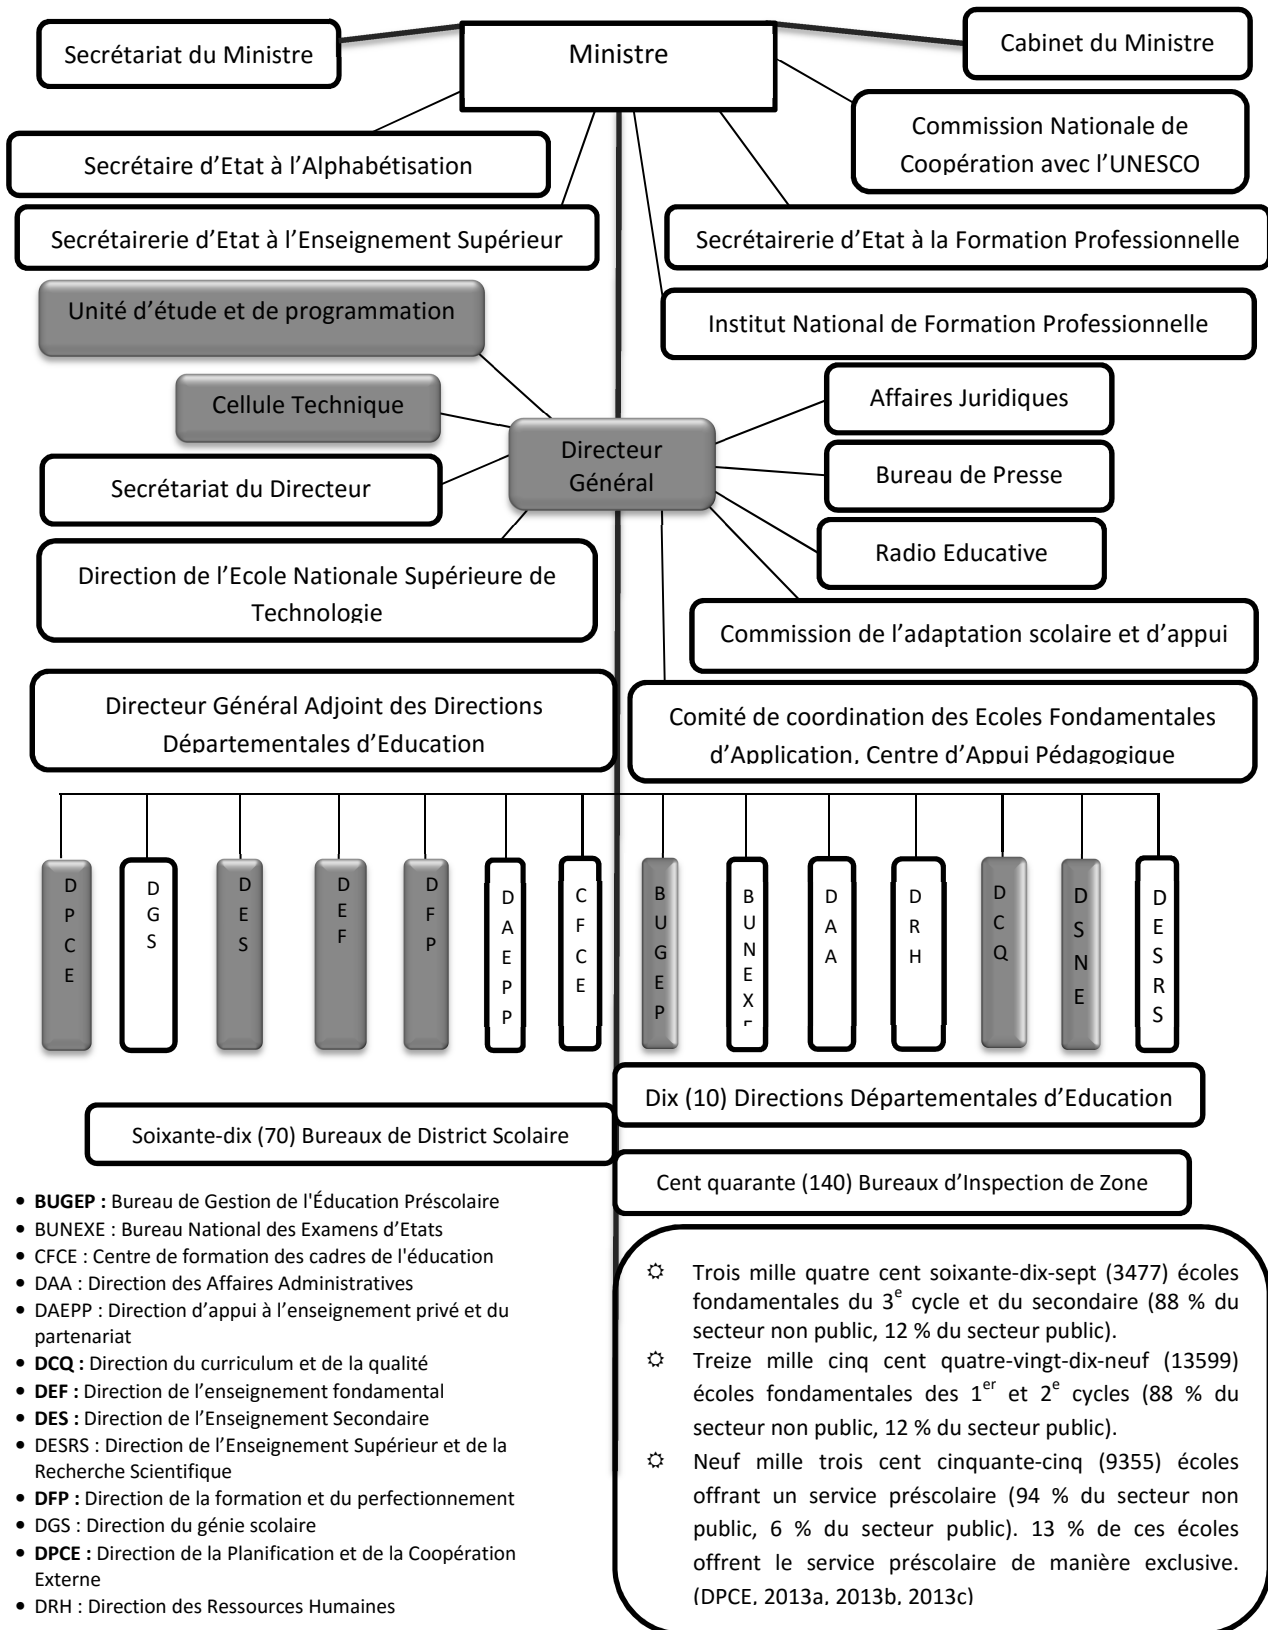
Secrétariat du Ministre

Ministre

Cabinet du Ministre

Secrétaire d'Etat à l'Alphabétisation

Commission Nationale de Coopération avec l'UNESCO

Secrétairerie d'Etat à l'Enseignement Supérieur

Secrétairerie d'Etat à la Formation Professionnelle

Unité d'étude et de programmation

Institut National de Formation Professionnelle

Cellule Technique

Affaires Juridiques

Directeur Général

Bureau de Presse

Secrétariat du Directeur

Radio Educative

Direction de l'Ecole Nationale Supérieure de Technologie

Commission de l'adaptation scolaire et d'appui

Directeur Général Adjoint des Directions Départementales d'Education

Comité de coordination des Ecoles Fondamentales d'Application, Centre d'Appui Pédagogique

DPCE

DGS

DES

DEF

DFP

DAEPP

CFCE

BUGEP

BUNEX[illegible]

DAA

DRH

DCQ

DSNE

DESRS

Dix (10) Directions Départementales d'Education

Soixante-dix (70) Bureaux de District Scolaire

Cent quarante (140) Bureaux d'Inspection de Zone

• **BUGEP :** Bureau de Gestion de l'Éducation Préscolaire
• BUNEXE : Bureau National des Examens d'Etats
• CFCE : Centre de formation des cadres de l'éducation
• DAA : Direction des Affaires Administratives
• DAEPP : Direction d'appui à l'enseignement privé et du partenariat
• **DCQ :** Direction du curriculum et de la qualité
• **DEF :** Direction de l'enseignement fondamental
• **DES :** Direction de l'Enseignement Secondaire
• DESRS : Direction de l'Enseignement Supérieur et de la Recherche Scientifique
• **DFP :** Direction de la formation et du perfectionnement
• DGS : Direction du génie scolaire
• **DPCE :** Direction de la Planification et de la Coopération Externe
• DRH : Direction des Ressources Humaines

☼ Trois mille quatre cent soixante-dix-sept (3477) écoles fondamentales du $3^{e}$ cycle et du secondaire (88 % du secteur non public, 12 % du secteur public).
☼ Treize mille cinq cent quatre-vingt-dix-neuf (13599) écoles fondamentales des $1^{er}$ et $2^{e}$ cycles (88 % du secteur non public, 12 % du secteur public).
☼ Neuf mille trois cent cinquante-cinq (9355) écoles offrant un service préscolaire (94 % du secteur non public, 6 % du secteur public). 13 % de ces écoles offrent le service préscolaire de manière exclusive. (DPCE, 2013a, 2013b, 2013c)